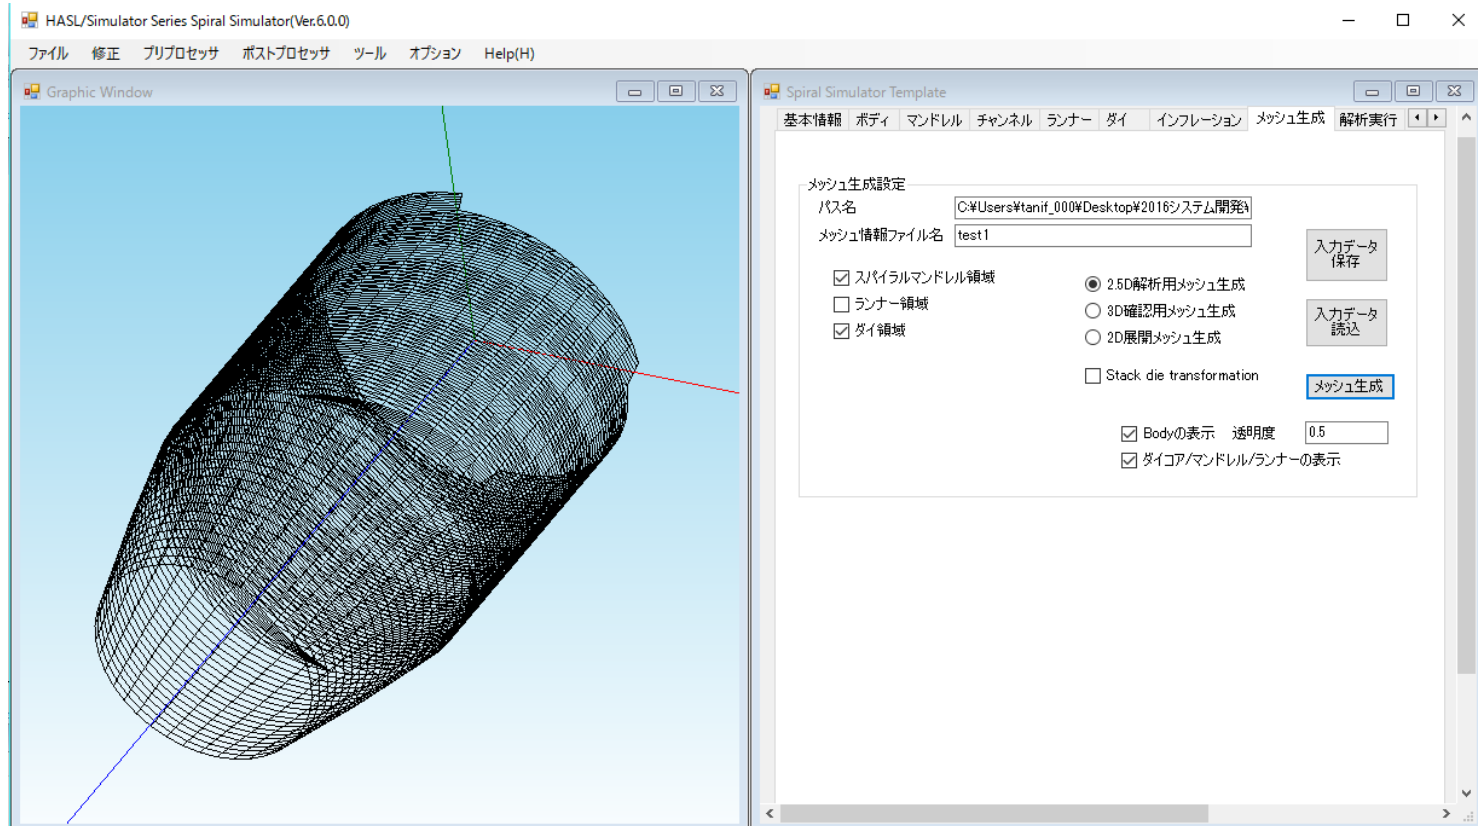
HASL/Simulator Series Spiral Simulator(Ver.6.0.0)

ファイル　修正　プリプロセッサ　ポストプロセッサ　ツール　オプション　Help(H)

Graphic Window

Spiral Simulator Template

基本情報　ボディ　マンドレル　チャンネル　ランナー　ダイ　インフレーション　メッシュ生成　解析実行

メッシュ生成設定

パス名　C:¥Users¥tanif_000¥Desktop¥2016システム開発

メッシュ情報ファイル名　test1

入力データ保存

☑ スパイラルマンドレル領域
☐ ランナー領域
☑ ダイ領域

◉ 2.5D解析用メッシュ生成
○ 3D確認用メッシュ生成
○ 2D展開メッシュ生成

入力データ読込

☐ Stack die transformation

メッシュ生成

☑ Bodyの表示　透明度　0.5
☑ ダイコア/マンドレル/ランナーの表示